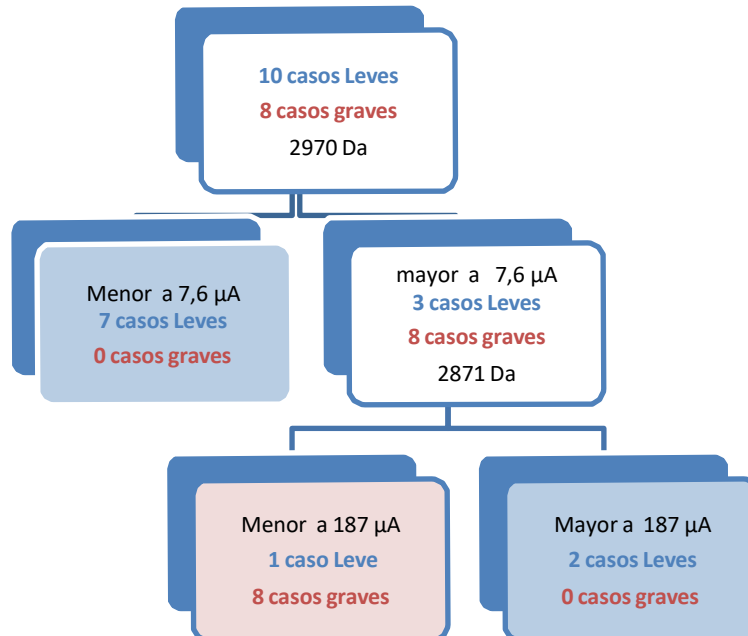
10 casos Leves
8 casos graves
2970 Da

Menor a 7,6 μA
7 casos Leves
0 casos graves

mayor a 7,6 μA
3 casos Leves
8 casos graves
2871 Da

Menor a 187 μA
1 caso Leve
8 casos graves

Mayor a 187 μA
2 casos Leves
0 casos graves